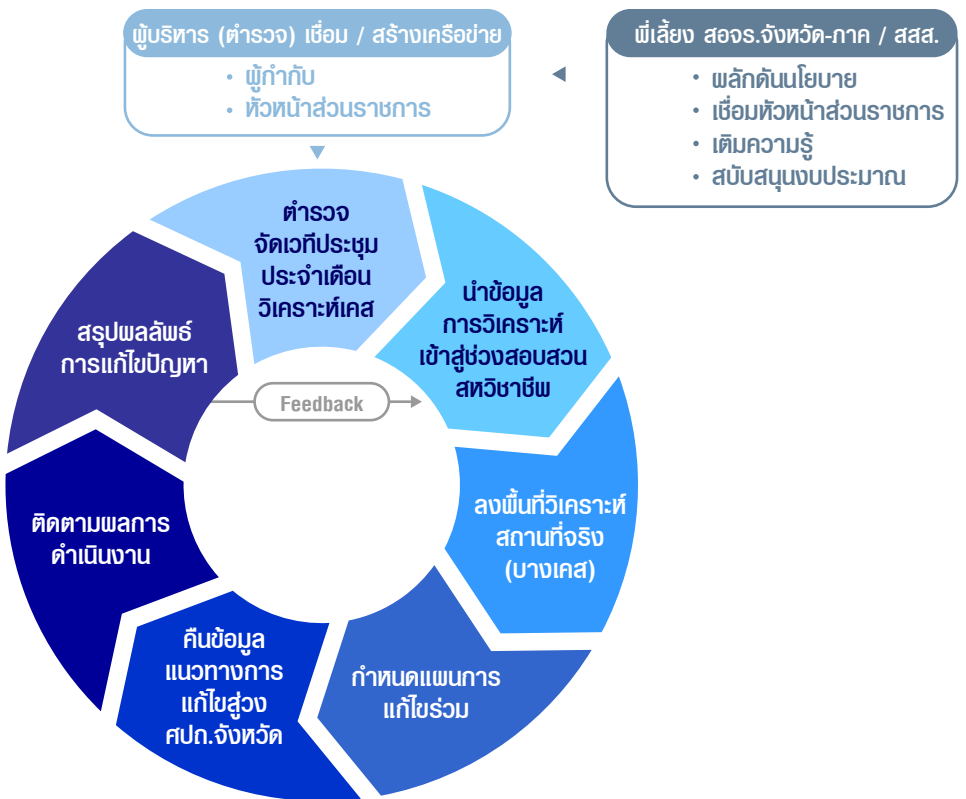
ผู้บริหาร (ตำรวจ) เชื่อม / สร้างเครือข่าย

• ผู้กำกับ
• หัวหน้าส่วนราชการ

พี่เลี้ยง สอจร.จังหวัด-ภาค / สสส.

• ผลักดันนโยบาย
• เชื่อมหัวหน้าส่วนราชการ
• เติมความรู้
• สนับสนุนงบประมาณ

ตำรวจ จัดเวทีประชุม ประจำเดือน วิเคราะห์เคส

นำข้อมูล การวิเคราะห์ เข้าสู่ช่วงสอบสวน สหวิชาชีพ

ลงพื้นที่วิเคราะห์ สถานที่จริง (บางเคส)

กำหนดแผนการ แก้ไขร่วม

คืนข้อมูล แนวทางการ แก้ไขสู่วง ศปถ.จังหวัด

ติดตามผลการ ดำเนินงาน

สรุปผลลัพธ์ การแก้ไขปัญหา

Feedback